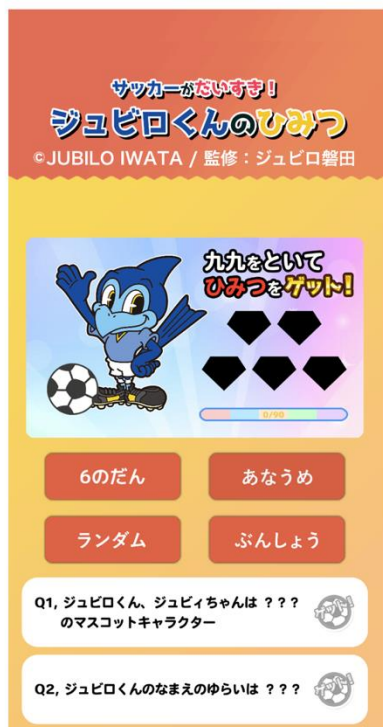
サッカーがだいすき！
ジュビロくんのひみつ
©JUBILO IWATA / 監修：ジュビロ磐田

九九をといて
ひみつをゲット！

0/90

6のだん
あなうめ
ランダム
ぶんしょう

Q1, ジュビロくん、ジュビィちゃんは ？？？のマスコットキャラクター

Q2, ジュビロくんのなまえのゆらいは ？？？